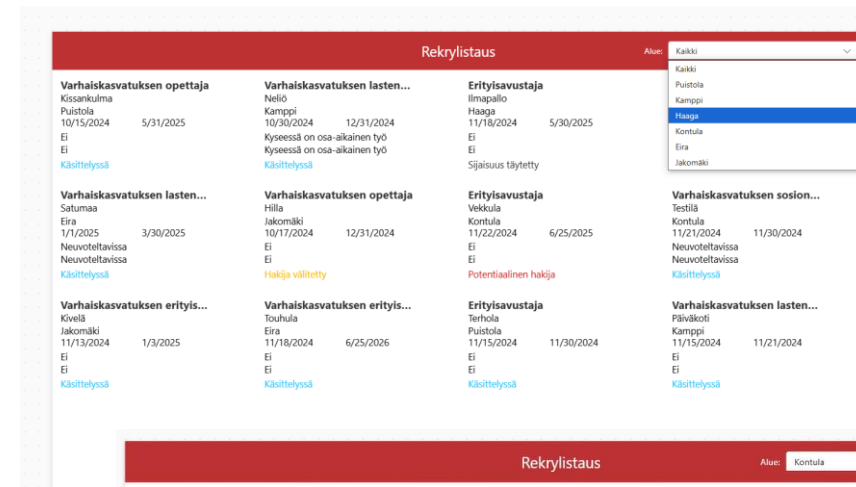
Rekrylistaus

Alue: Kaikki

Kaikki
Puistola
Kamppi
Haaga
Kontula
Eira
Jakomäki

Varhaiskasvatuksen opettaja
Kissankulma
Puistola
10/15/2024 5/31/2025
Ei
Ei
Käsittelyssä

Varhaiskasvatuksen lasten...
Neliö
Kamppi
10/30/2024 12/31/2024
Kyseessä on osa-aikainen työ
Kyseessä on osa-aikainen työ
Käsittelyssä

Erityisavustaja
Ilmapallo
Haaga
11/18/2024 5/30/2025
Ei
Ei
Sijaisuus täytetty

Varhaiskasvatuksen lasten...
Satumaa
Eira
1/1/2025 3/30/2025
Neuvoteltavissa
Neuvoteltavissa
Käsittelyssä

Varhaiskasvatuksen opettaja
Hilla
Jakomäki
10/17/2024 12/31/2024
Ei
Ei
Hakija välitetty

Erityisavustaja
Vekkula
Kontula
11/22/2024 6/25/2025
Ei
Ei
Potentiaalinen hakija

Varhaiskasvatuksen sosion...
Testilä
Kontula
11/21/2024 11/30/2024
Neuvoteltavissa
Neuvoteltavissa
Käsittelyssä

Varhaiskasvatuksen erityis...
Kivelä
Jakomäki
11/13/2024 1/3/2025
Ei
Ei
Käsittelyssä

Varhaiskasvatuksen erityis...
Touhula
Eira
11/18/2024 6/25/2026
Ei
Ei
Käsittelyssä

Erityisavustaja
Terhola
Puistola
11/15/2024 11/30/2024
Ei
Ei
Käsittelyssä

Varhaiskasvatuksen lasten...
Päiväkoti
Kamppi
11/15/2024 11/21/2024
Ei
Ei
Käsittelyssä

Rekrylistaus

Alue: Kontula